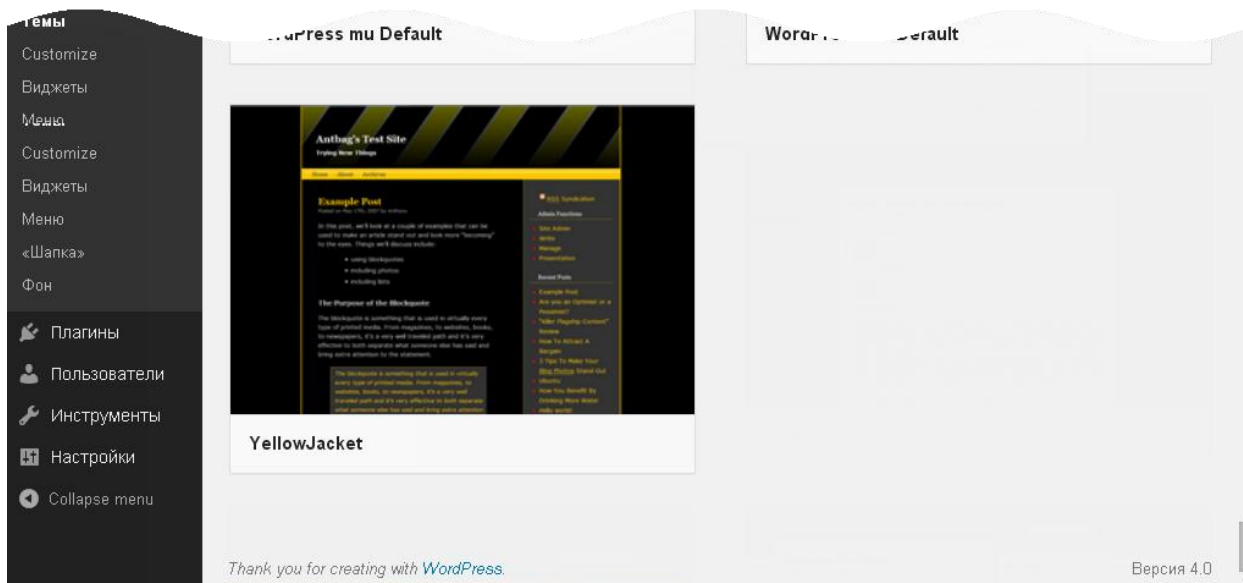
Темы
Customize
Виджеты
Меню
Customize
Виджеты
Меню
«Шапка»
Фон
Плагины
Пользователи
Инструменты
Настройки
Collapse menu

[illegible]Press mu Default

Word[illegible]Default

Antbag's Test Site
Trying New Things

Example Post

The Purpose of the Blockquote

YellowJacket

Thank you for creating with WordPress.

Версия 4.0